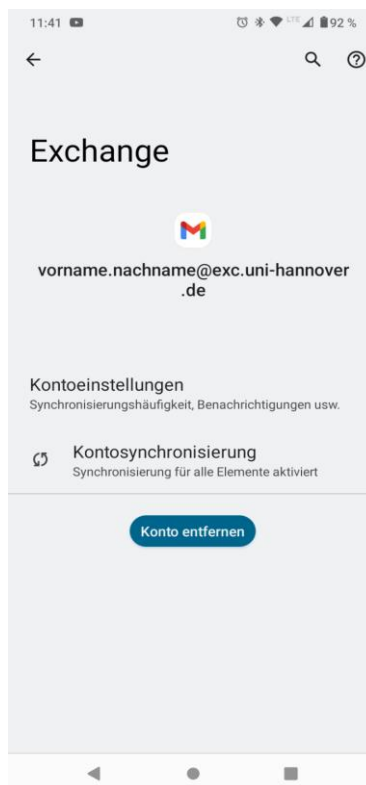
11:41 LTE 92 %

Exchange

vorname.nachname@exc.uni-hannover.de

Kontoeinstellungen
Synchronisierungshäufigkeit, Benachrichtigungen usw.

Kontosynchronisierung
Synchronisierung für alle Elemente aktiviert

Konto entfernen